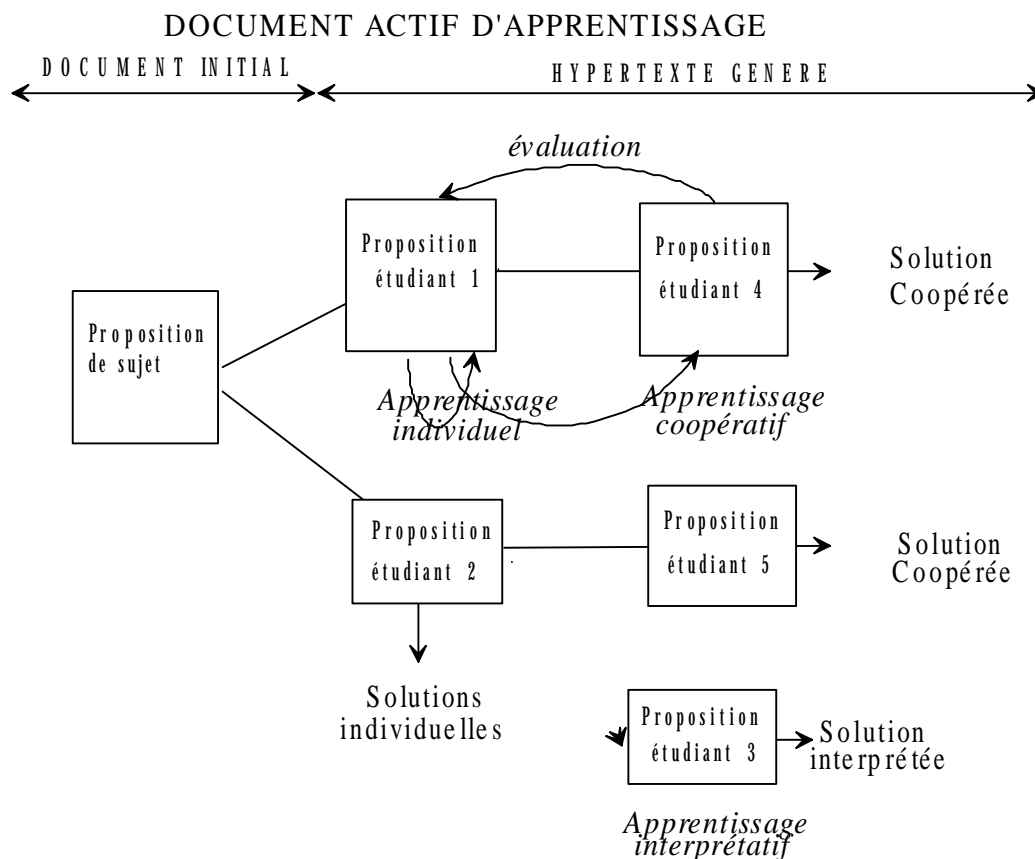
DOCUMENT ACTIF D'APPRENTISSAGE

DOCUMENT INITIAL

HYPERTEXTE GENERE

évaluation

Proposition étudiant 1

Proposition étudiant 4

Solution Coopérée

Proposition de sujet

Apprentissage individuel

Apprentissage coopératif

Proposition étudiant 2

Proposition étudiant 5

Solution Coopérée

Solutions individuelles

Proposition étudiant 3

Solution interprétée

Apprentissage interprétatif